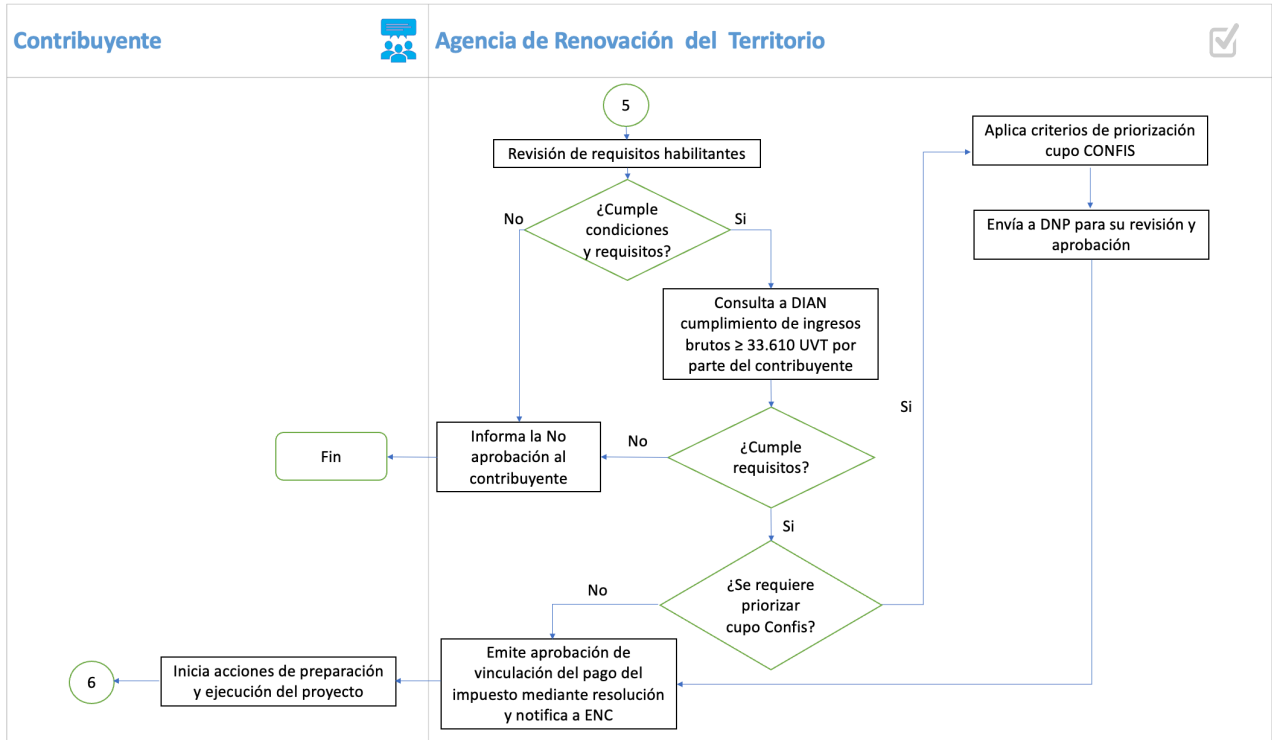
Contribuyente

Agencia de Renovación del Territorio

5

Revisión de requisitos habilitantes

¿Cumple condiciones y requisitos?

No

Si

Consulta a DIAN cumplimiento de ingresos brutos ≥ 33.610 UVT por parte del contribuyente

Aplica criterios de priorización cupo CONFIS

Envía a DNP para su revisión y aprobación

Si

Fin

Informa la No aprobación al contribuyente

No

¿Cumple requisitos?

Si

No

¿Se requiere priorizar cupo Confis?

6

Inicia acciones de preparación y ejecución del proyecto

Emite aprobación de vinculación del pago del impuesto mediante resolución y notifica a ENC